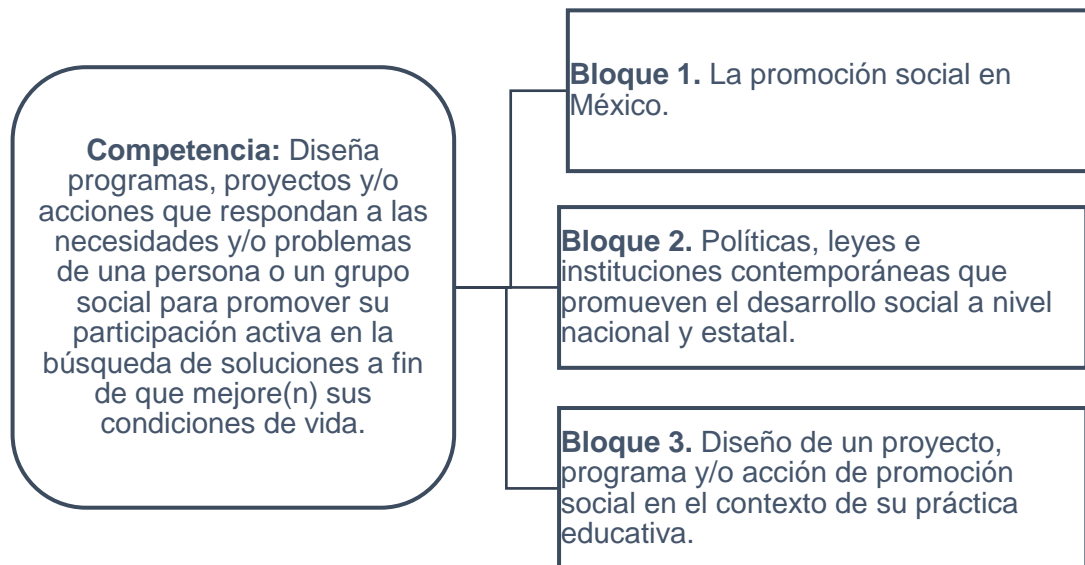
**Competencia:** Diseña programas, proyectos y/o acciones que respondan a las necesidades y/o problemas de una persona o un grupo social para promover su participación activa en la búsqueda de soluciones a fin de que mejore(n) sus condiciones de vida.

**Bloque 1.** La promoción social en México.

**Bloque 2.** Políticas, leyes e instituciones contemporáneas que promueven el desarrollo social a nivel nacional y estatal.

**Bloque 3.** Diseño de un proyecto, programa y/o acción de promoción social en el contexto de su práctica educativa.